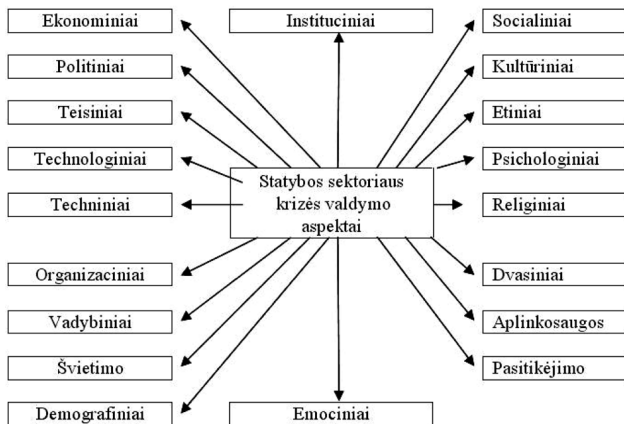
Ekonominiai

Instituciniai

Socialiniai

Politiniai

Kultūriniai

Teisiniai

Etiniai

Technologiniai

Psichologiniai

Statybos sektoriaus krizės valdymo aspektai

Techniniai

Religiniai

Organizaciniai

Dvasiniai

Vadybiniai

Aplinkosaugos

Švietimo

Pasitikėjimo

Demografiniai

Emociniai